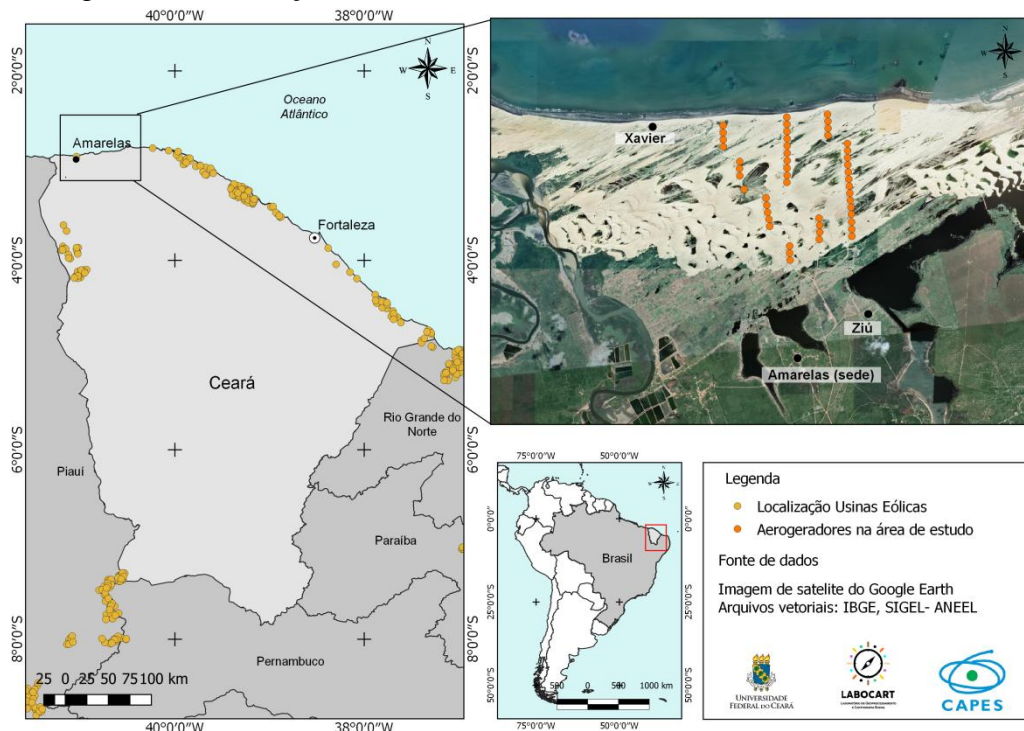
40°0'0"W 38°0'0"W

2°0'0"S 2°0'0"S

N W E S

Oceano Atlântico

Amarelas

Fortaleza

4°0'0"S 4°0'0"S

Ceará

Rio Grande do Norte

6°0'0"S 6°0'0"S

Piauí

Paraíba

8°0'0"S 8°0'0"S

Pernambuco

25 0 25 50 75 100 km

40°0'0"W 38°0'0"W

N W E S

Xavier

Ziú

Amarelas (sede)

75°0'0"W 50°0'0"W

N

0°0'0" 0°0'0"

Brasil

25°0'0"S 25°0'0"S

50°0'0"S 50°0'0"S

500 0 500 1000 km

75°0'0"W 50°0'0"W

Legenda

Localização Usinas Eólicas

Aerogeradores na área de estudo

Fonte de dados

Imagem de satelite do Google Earth
Arquivos vetoriais: IBGE, SIGEL- ANEEL

UNIVERSIDADE FEDERAL DO CEARÁ

LABOCART

CAPES